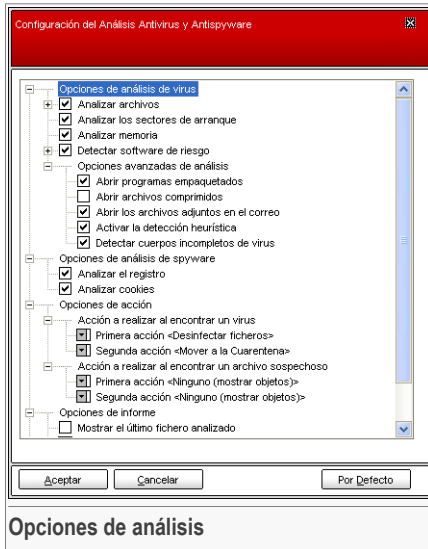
Configuración del Análisis Antivirus y Antispyware

Opciones de análisis de virus
Analizar archivos
Analizar los sectores de arranque
Analizar memoria
Detectar software de riesgo
Opciones avanzadas de análisis
Abrir programas empaquetados
Abrir archivos comprimidos
Abrir los archivos adjuntos en el correo
Activar la detección heurística
Detectar cuerpos incompletos de virus
Opciones de análisis de spyware
Analizar el registro
Analizar cookies
Opciones de acción
Acción a realizar al encontrar un virus
Primera acción <Desinfectar ficheros>
Segunda acción <Mover a la Cuarentena>
Acción a realizar al encontrar un archivo sospechoso
Primera acción <Ninguno (mostrar objetos)>
Segunda acción <Ninguno (mostrar objetos)>
Opciones de informe
Mostrar el último fichero analizado

Aceptar
Cancelar
Por Defecto

Opciones de análisis